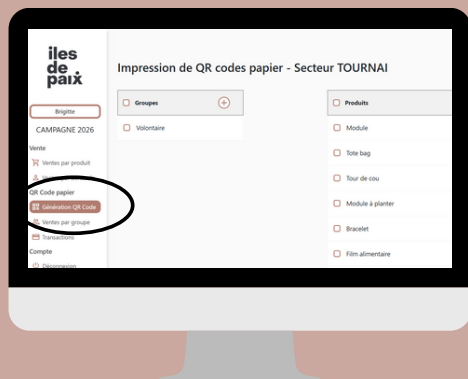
iles de paix

Brigitte

CAMPAGNE 2026

Vente

Ventes par produit

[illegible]

QR Code papier

Génération QR Code

Ventes par groupe

Transactions

Compte

Déconnexion

Impression de QR codes papier - Secteur TOURNAI

| Groupes |
|---|
| Volontaire |

| Produits |
|---|
| Module |
| Tote bag |
| Tour de cou |
| Module à planter |
| Bracelet |
| Film alimentaire |